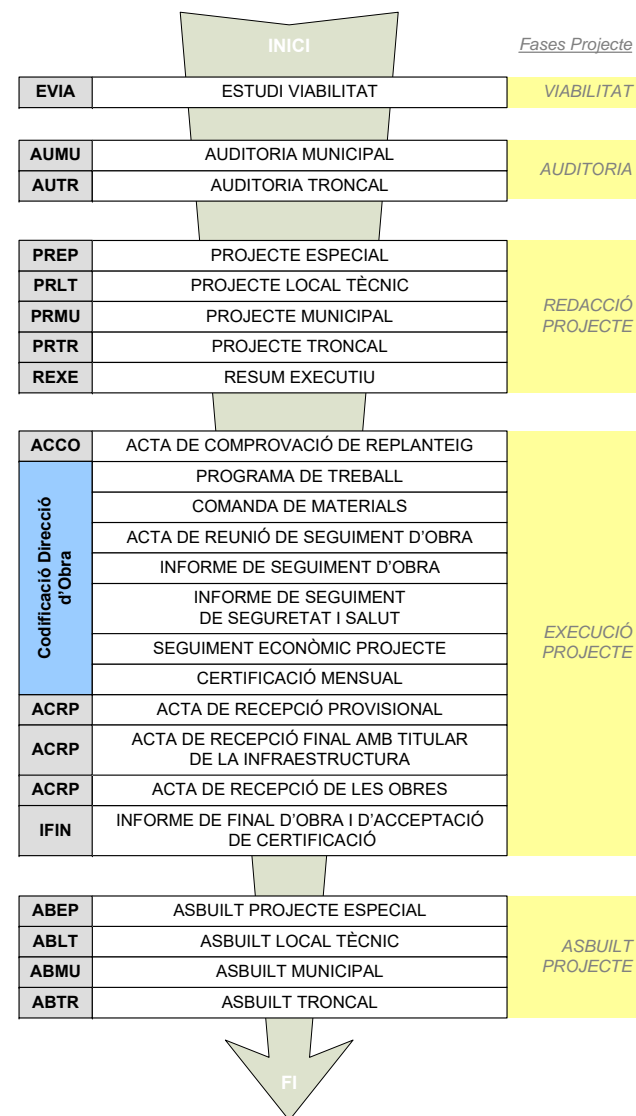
INICI

Fases Projecte

| | | |
|---|---|---|
| EVIA | ESTUDI VIABILITAT | VIABILITAT |

| | | |
|---|---|---|
| AUMU | AUDITORIA MUNICIPAL | AUDITORIA |
| AUTR | AUDITORIA TRONCAL | |

| | | |
|---|---|---|
| PREP | PROJECTE ESPECIAL | REDACCIÓ PROJECTE |
| PRLT | PROJECTE LOCAL TÈCNIC | |
| PRMU | PROJECTE MUNICIPAL | |
| PRTR | PROJECTE TRONCAL | |
| REXE | RESUM EXECUTIU | |

| | | |
|---|---|---|
| ACCO | ACTA DE COMPROVACIÓ DE REPLANTEIG | EXECUCIÓ PROJECTE |
| Codificació Direcció d'Obra | PROGRAMA DE TREBALL | |
| | COMANDA DE MATERIALS | |
| | ACTA DE REUNIÓ DE SEGUIMENT D'OBRA | |
| | INFORME DE SEGUIMENT D'OBRA | |
| | INFORME DE SEGUIMENT DE SEGURETAT I SALUT | |
| | SEGUIMENT ECONÒMIC PROJECTE | |
| | CERTIFICACIÓ MENSUAL | |
| ACRP | ACTA DE RECEPCIÓ PROVISIONAL | |
| ACRP | ACTA DE RECEPCIÓ FINAL AMB TITULAR DE LA INFRAESTRUCTURA | |
| ACRP | ACTA DE RECEPCIÓ DE LES OBRES | |
| IFIN | INFORME DE FINAL D'OBRA I D'ACCEPTACIÓ DE CERTIFICACIÓ | |

| | | |
|---|---|---|
| ABEP | ASBUILT PROJECTE ESPECIAL | ASBUILT PROJECTE |
| ABLT | ASBUILT LOCAL TÈCNIC | |
| ABMU | ASBUILT MUNICIPAL | |
| ABTR | ASBUILT TRONCAL | |

FI